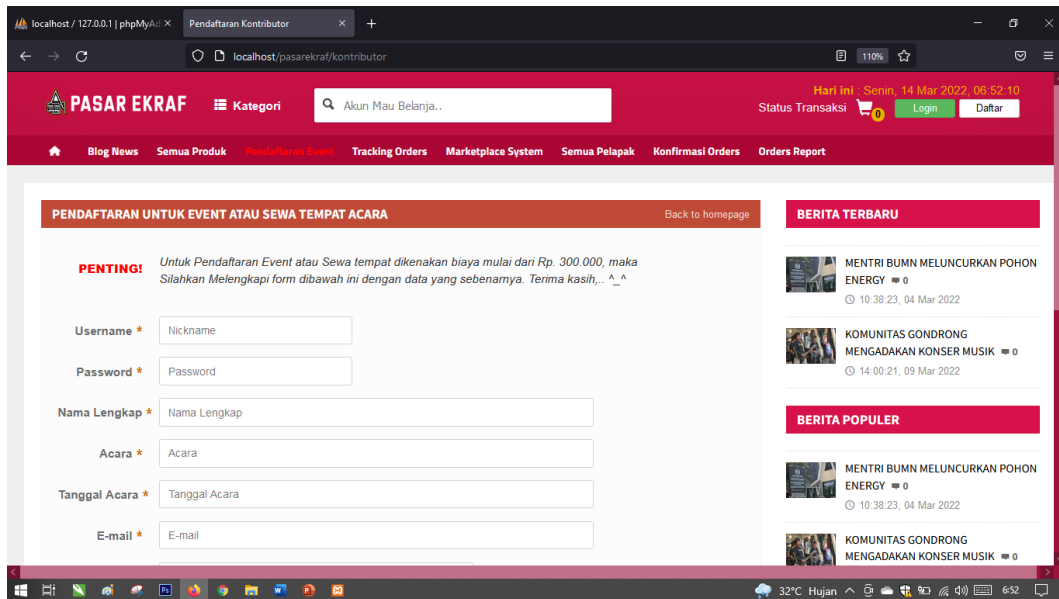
localhost / 127.0.0.1 | phpMyAd ×
Pendaftaran Kontributor ×
+

localhost/pasarekraf/kontributor
110%

PASAR EKRAF
Kategori
Akun Mau Belanja..
Hari ini : Senin, 14 Mar 2022, 06:52:10
Status Transaksi 0
Login
Daftar

Blog News
Semua Produk
Pendaftaran Event
Tracking Orders
Marketplace System
Semua Pelapak
Konfirmasi Orders
Orders Report

PENDAFTARAN UNTUK EVENT ATAU SEWA TEMPAT ACARA
Back to homepage

PENTING!
Untuk Pendaftaran Event atau Sewa tempat dikenakan biaya mulai dari Rp. 300.000, maka Silahkan Melengkapi form dibawah ini dengan data yang sebenarnya. Terima kasih,.. ^_^

Username * Nickname
Password * Password
Nama Lengkap * Nama Lengkap
Acara * Acara
Tanggal Acara * Tanggal Acara
E-mail * E-mail

BERITA TERBARU
MENTRI BUMN MELUNCURKAN POHON ENERGY 0
10:38:23, 04 Mar 2022
KOMUNITAS GONDRONG MENGADAKAN KONSER MUSIK 0
14:00:21, 09 Mar 2022

BERITA POPULER
MENTRI BUMN MELUNCURKAN POHON ENERGY 0
10:38:23, 04 Mar 2022
KOMUNITAS GONDRONG MENGADAKAN KONSER MUSIK 0

32°C Hujan
6:52